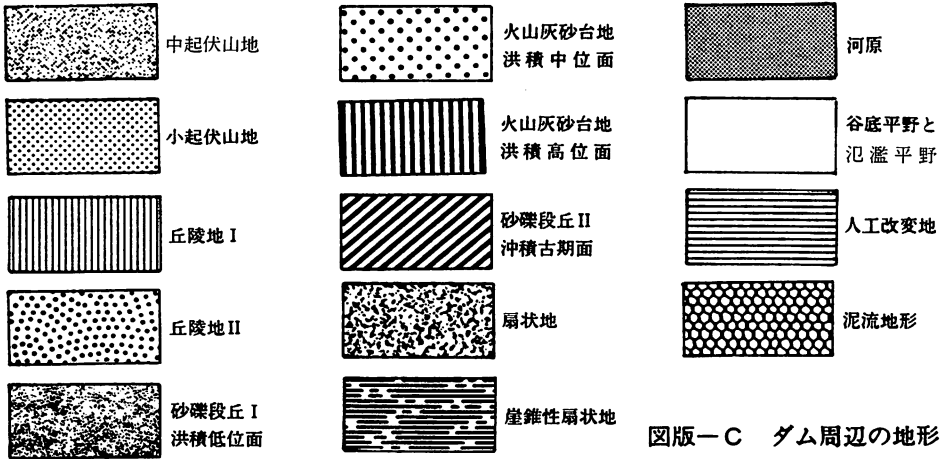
中起伏山地

小起伏山地

丘陵地 I

丘陵地 II

砂礫段丘 I
洪積低位面

火山灰砂台地
洪積中位面

火山灰砂台地
洪積高位面

砂礫段丘 II
沖積古期面

扇状地

崖錐性扇状地

河原

谷底平野と
氾濫平野

人工改変地

泥流地形

図版－C　ダム周辺の地形